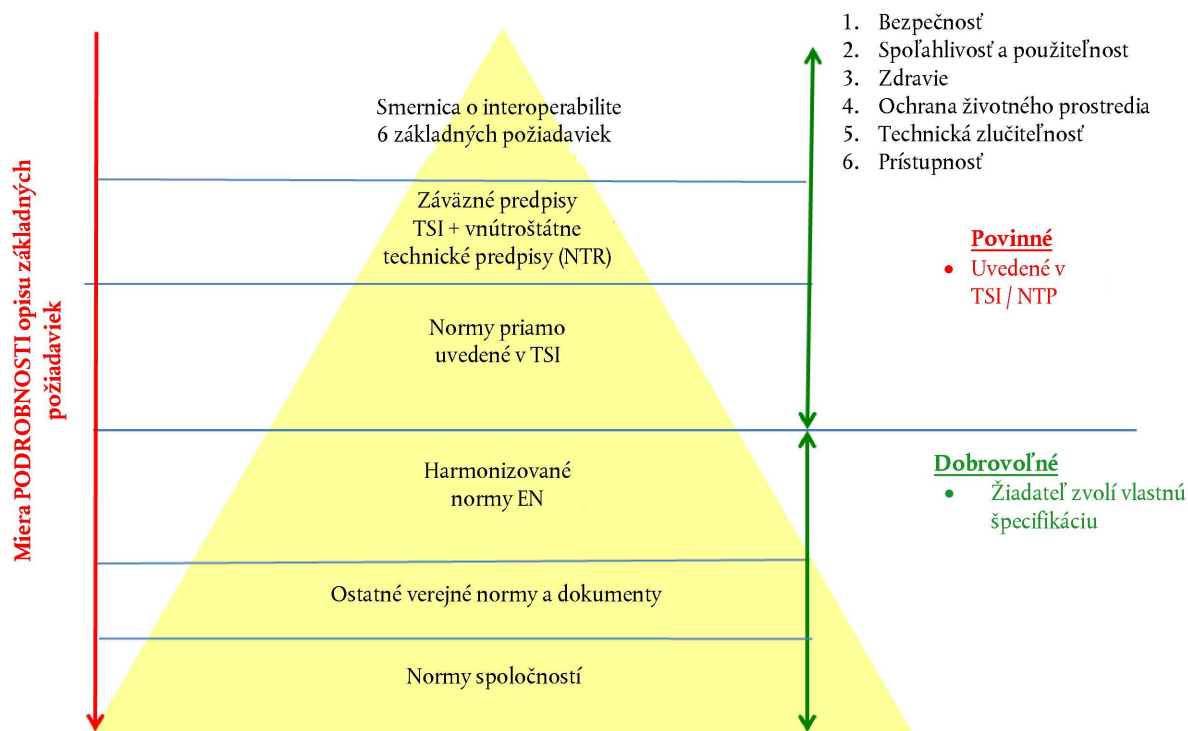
Miera PODROBNOSTI opisu základných požiadaviek

Smernica o interoperabilite
6 základných požiadaviek

Záväzné predpisy
TSI + vnútroštátne technické predpisy (NTR)

Normy priamo uvedené v TSI

Harmonizované normy EN

Ostatné verejné normy a dokumenty

Normy spoločností

1. Bezpečnosť
2. Spoľahlivosť a použiteľnost
3. Zdravie
4. Ochrana životného prostredia
5. Technická zlučiteľnosť
6. Prístupnosť

Povinné
• Uvedené v TSI / NTP

Dobrovoľné
• Žiadateľ zvolí vlastnú špecifikáciu